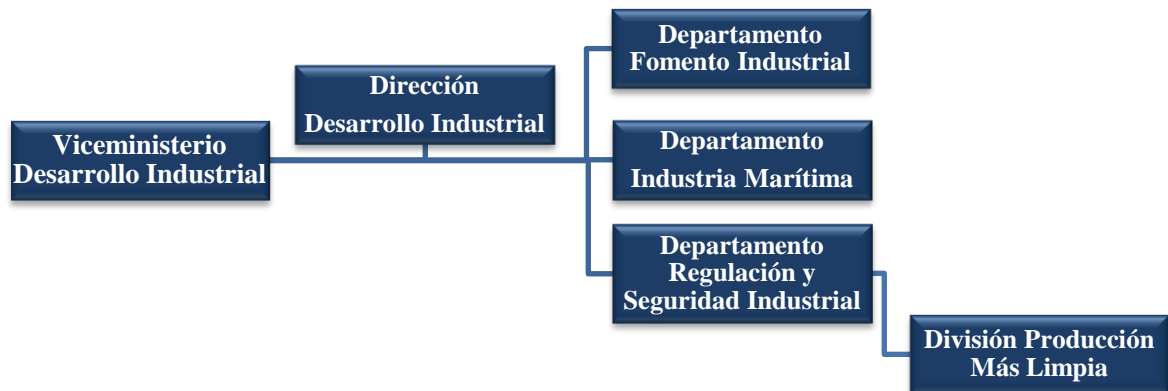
Viceministerio Desarrollo Industrial

Dirección Desarrollo Industrial

Departamento Fomento Industrial

Departamento Industria Marítima

Departamento Regulación y Seguridad Industrial

División Producción Más Limpia